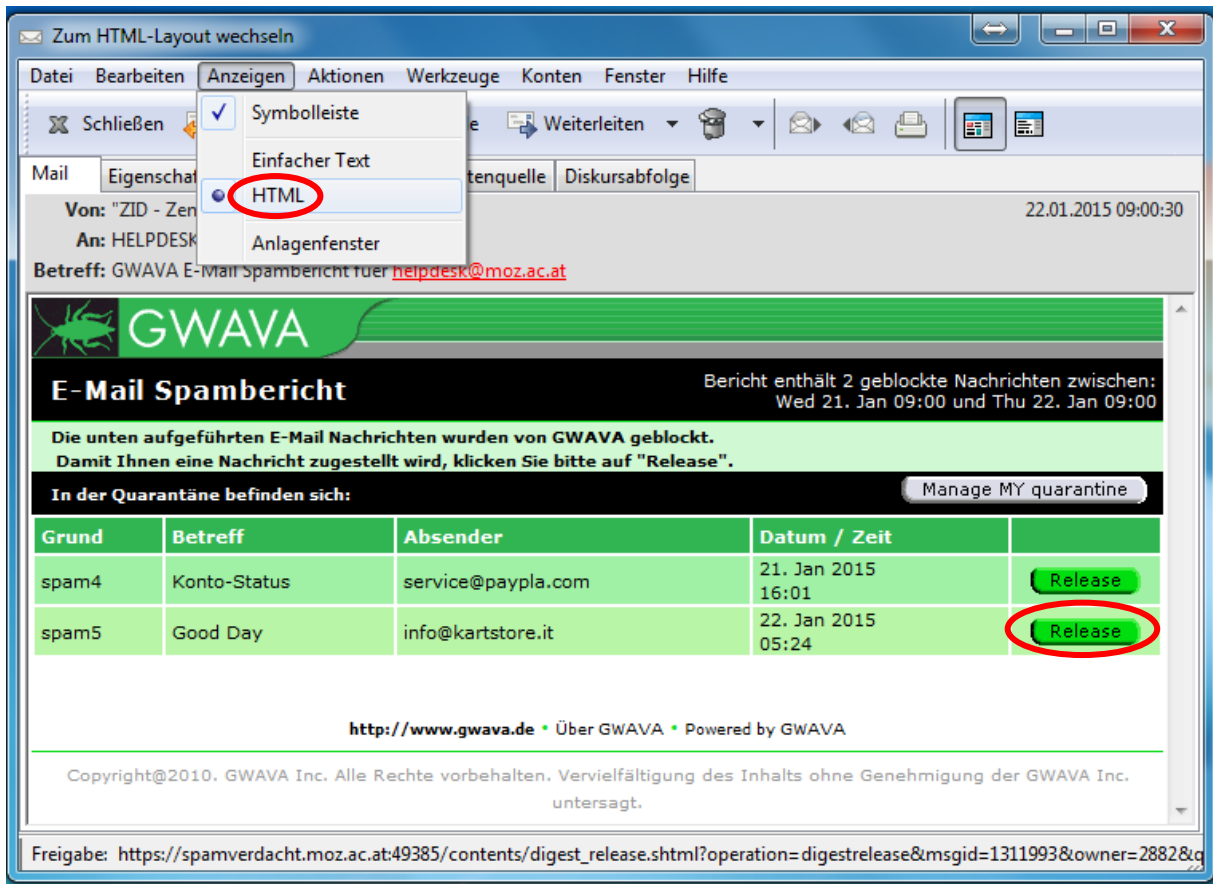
Zum HTML-Layout wechseln

Datei Bearbeiten Anzeigen Aktionen Werkzeuge Konten Fenster Hilfe

Schließen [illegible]e Weiterleiten

Symbolleiste
Einfacher Text
HTML
Anlagenfenster

Mail Eigenschaf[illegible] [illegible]tenquelle Diskursabfolge

Von: "ZID - Zen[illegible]
22.01.2015 09:00:30
An: HELPDESK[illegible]
Betreff: GWAVA E-Mail Spambericht fuer helpdesk@moz.ac.at

GWAVA

E-Mail Spambericht

Bericht enthält 2 geblockte Nachrichten zwischen: Wed 21. Jan 09:00 und Thu 22. Jan 09:00

Die unten aufgeführten E-Mail Nachrichten wurden von GWAVA geblockt.
Damit Ihnen eine Nachricht zugestellt wird, klicken Sie bitte auf "Release".

In der Quarantäne befinden sich:
Manage MY quarantine

| Grund | Betreff | Absender | Datum / Zeit | |
|---|---|---|---|---|
| spam4 | Konto-Status | service@paypla.com | 21. Jan 2015 16:01 | Release |
| spam5 | Good Day | info@kartstore.it | 22. Jan 2015 05:24 | Release |

http://www.gwava.de • Über GWAVA • Powered by GWAVA

Copyright@2010. GWAVA Inc. Alle Rechte vorbehalten. Vervielfältigung des Inhalts ohne Genehmigung der GWAVA Inc. untersagt.

Freigabe: https://spamverdacht.moz.ac.at:49385/contents/digest_release.shtml?operation=digestrelease&msgid=1311993&owner=2882&q